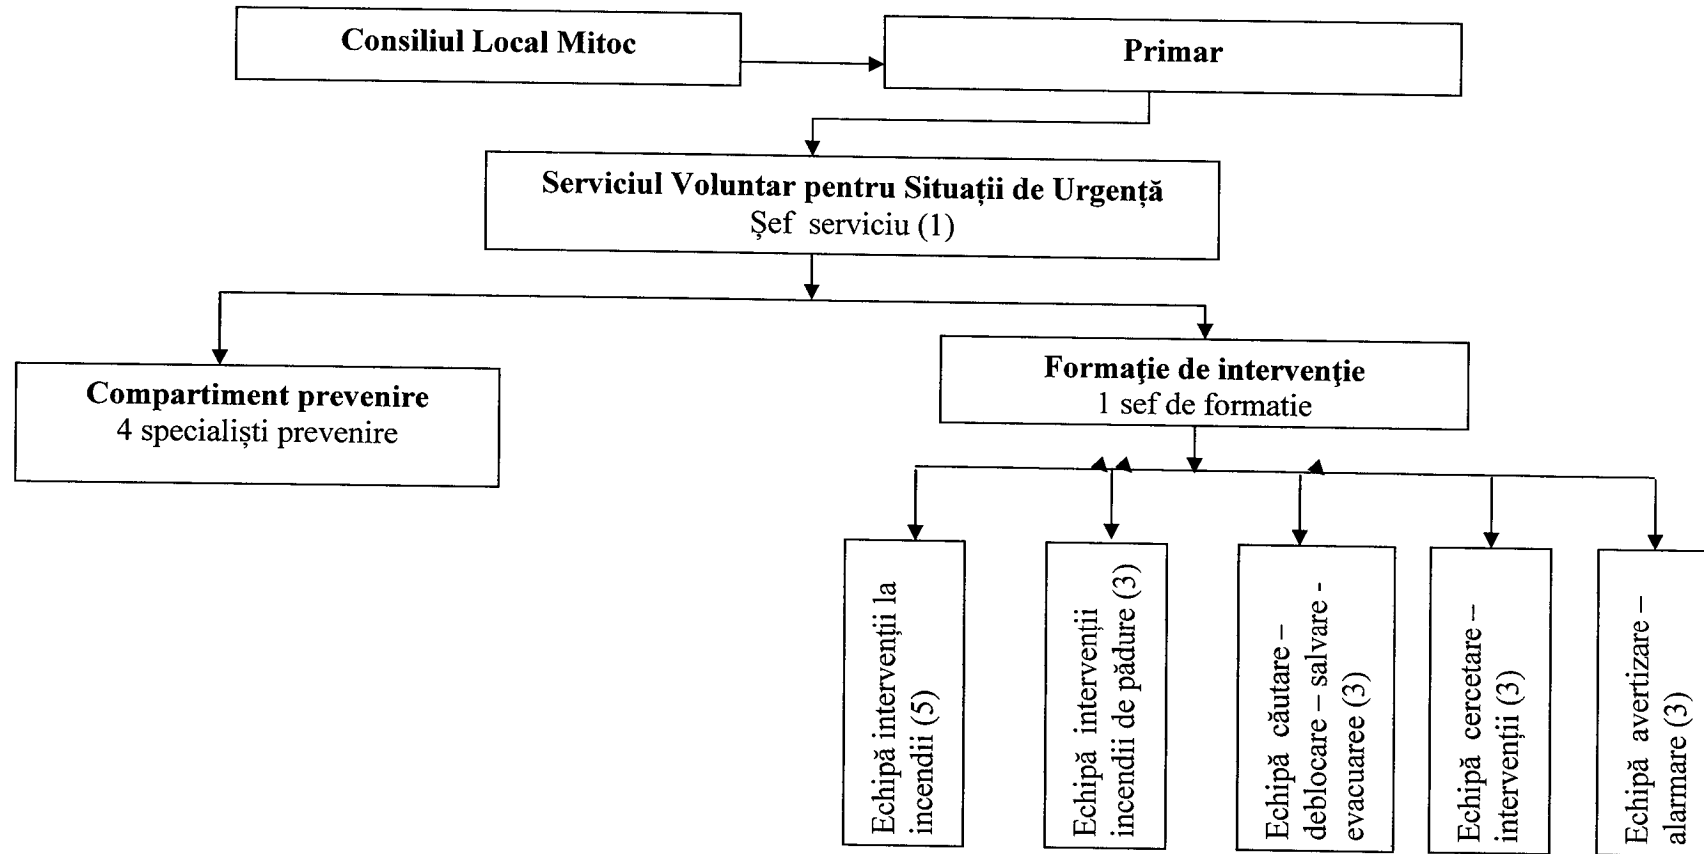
Consiliul Local Mitoc

Primar

Serviciul Voluntar pentru Situații de Urgență
Şef serviciu (1)

Compartiment prevenire
4 specialiști prevenire

Formaţie de intervenţie
1 sef de formatie

Echipă intervenții la incendii (5)

Echipă intervenții incendii de pădure (3)

Echipă căutare – deblocare – salvare - evacuaree (3)

Echipă cercetare – intervenții (3)

Echipă avertizare – alarmare (3)